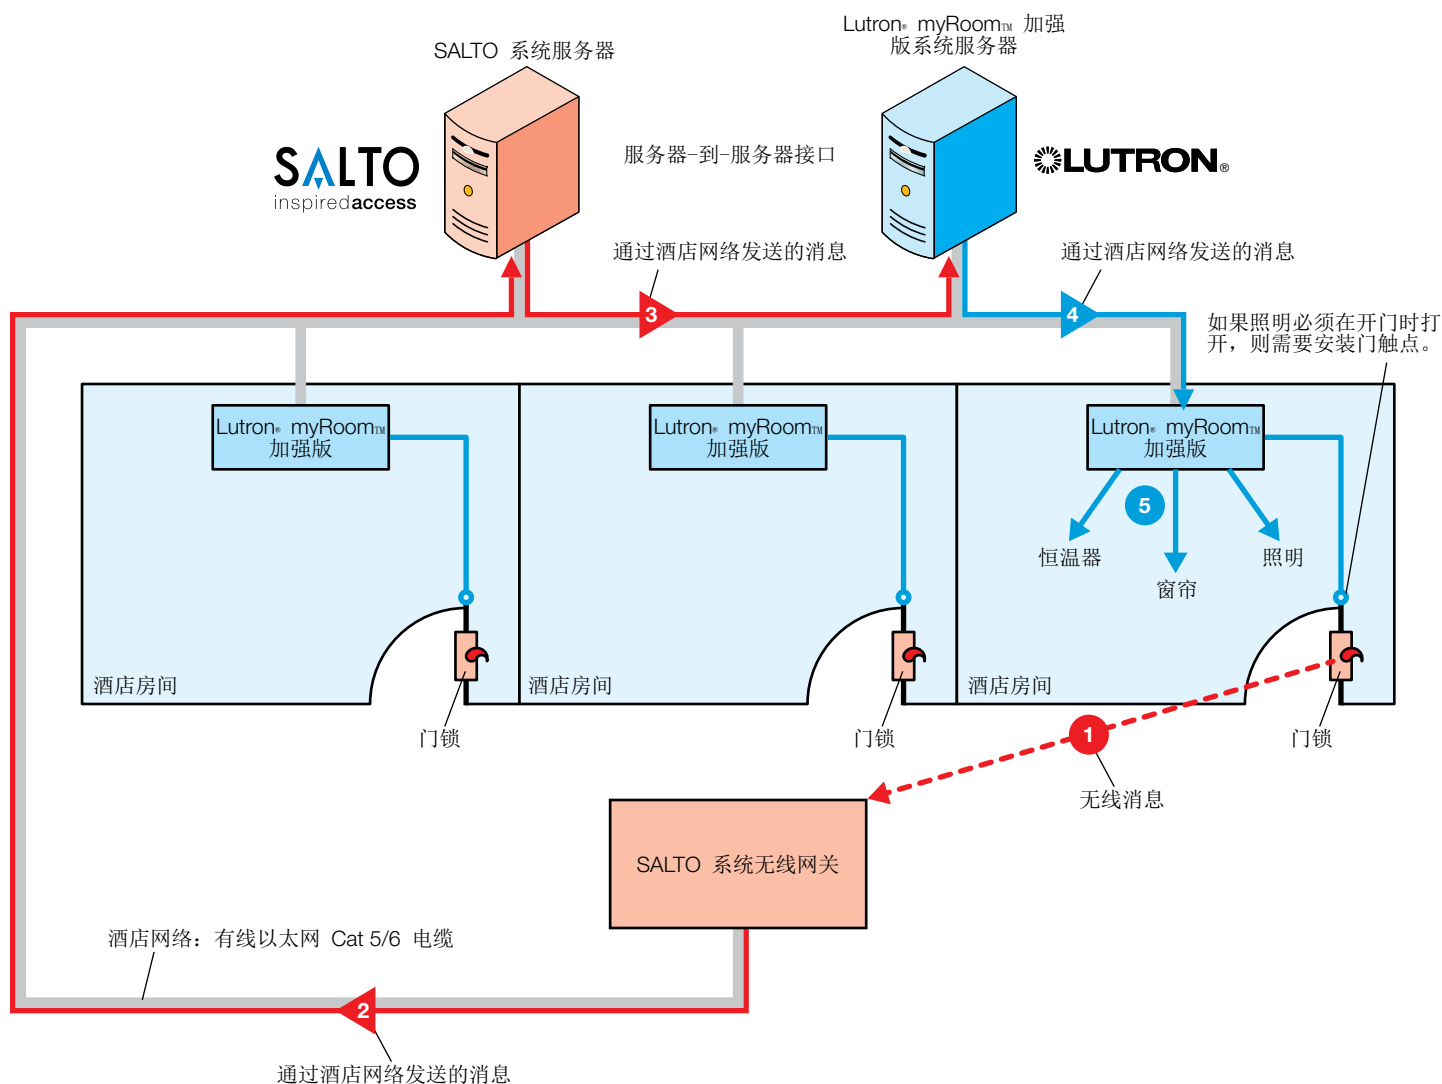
Lutron® myRoom™ 加强版系统服务器

SALTO 系统服务器

SALTO inspiredaccess

服务器-到-服务器接口

LUTRON®

通过酒店网络发送的消息

通过酒店网络发送的消息

3

4

如果照明必须在开门时打开，则需要安装门触点。

Lutron® myRoom™ 加强版

Lutron® myRoom™ 加强版

Lutron® myRoom™ 加强版

5

恒温器

窗帘

照明

酒店房间

酒店房间

酒店房间

门锁

门锁

门锁

1

无线消息

SALTO 系统无线网关

酒店网络：有线以太网 Cat 5/6 电缆

2

通过酒店网络发送的消息